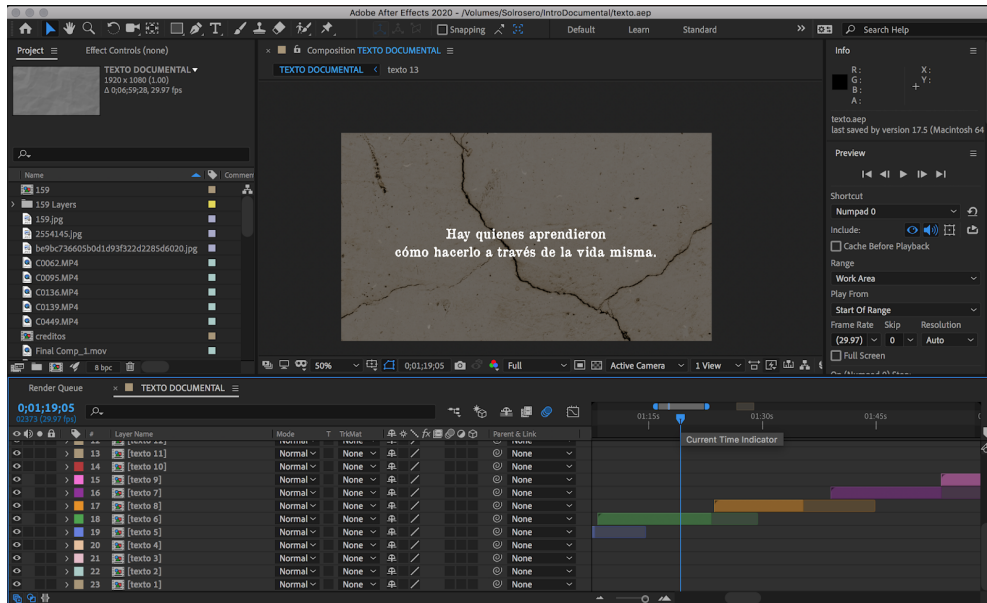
Adobe After Effects 2020 - /Volumes/Solrosero/IntroDocumental/texto.aep

Snapping

Default Learn Standard

Search Help

Project ≡ Effect Controls (none)

TEXTO DOCUMENTAL ▾
1920 x 1080 (1.00)
Δ 0;06;59;28, 29.97 fps

Name

159
159 Layers
159.jpg
2554145.jpg
be9bc736605b0d1d93f322d2285d6020.jpg
C0062.MP4
C0095.MP4
C0136.MP4
C0139.MP4
C0449.MP4
creditos
Final Comp_1.mov

8 bpc

Composition TEXTO DOCUMENTAL ≡

TEXTO DOCUMENTAL texto 13

Hay quienes aprendieron
cómo hacerlo a través de la vida misma.

50% 0;01;19;05 Full Active Camera 1 View

Info ≡

R :
G :
B :
A :
X :
Y :

texto.aep
last saved by version 17.5 (Macintosh 64

Preview ≡

Shortcut
Numpad 0
Include:
Cache Before Playback
Range
Work Area
Play From
Start Of Range
Frame Rate Skip Resolution
(29.97) 0 Auto
Full Screen

Render Queue × TEXTO DOCUMENTAL ≡

0;01;19;05
02373 (29.97 fps)

01:15s 01:30s 01:45s

Current Time Indicator

Layer Name Mode T TrkMat Parent & Link

| # | Layer Name | Mode | TrkMat | Parent |
|---|---|---|---|---|
| 13 | [texto 11] | Normal | None | None |
| 14 | [texto 10] | Normal | None | None |
| 15 | [texto 9] | Normal | None | None |
| 16 | [texto 7] | Normal | None | None |
| 17 | [texto 8] | Normal | None | None |
| 18 | [texto 6] | Normal | None | None |
| 19 | [texto 5] | Normal | None | None |
| 20 | [texto 4] | Normal | None | None |
| 21 | [texto 3] | Normal | None | None |
| 22 | [texto 2] | Normal | None | None |
| 23 | [texto 1] | Normal | None | None |